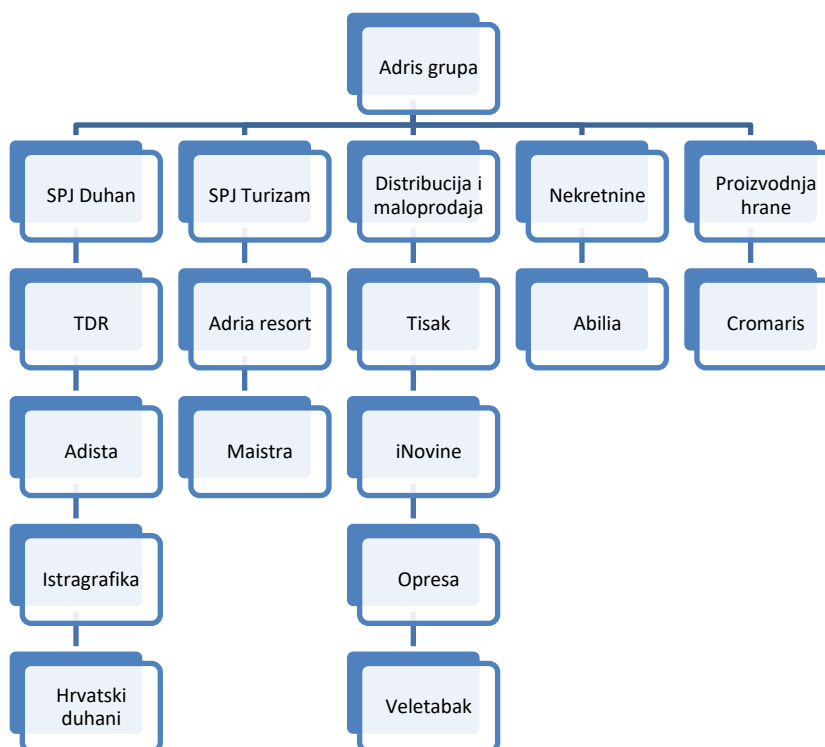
Adris grupa

SPJ Duhan

TDR

Adista

Istragrafika

Hrvatski duhani

SPJ Turizam

Adria resort

Maistra

Distribucija i maloprodaja

Tisak

iNovine

Opresa

Veletabak

Nekretnine

Abilia

Proizvodnja hrane

Cromaris